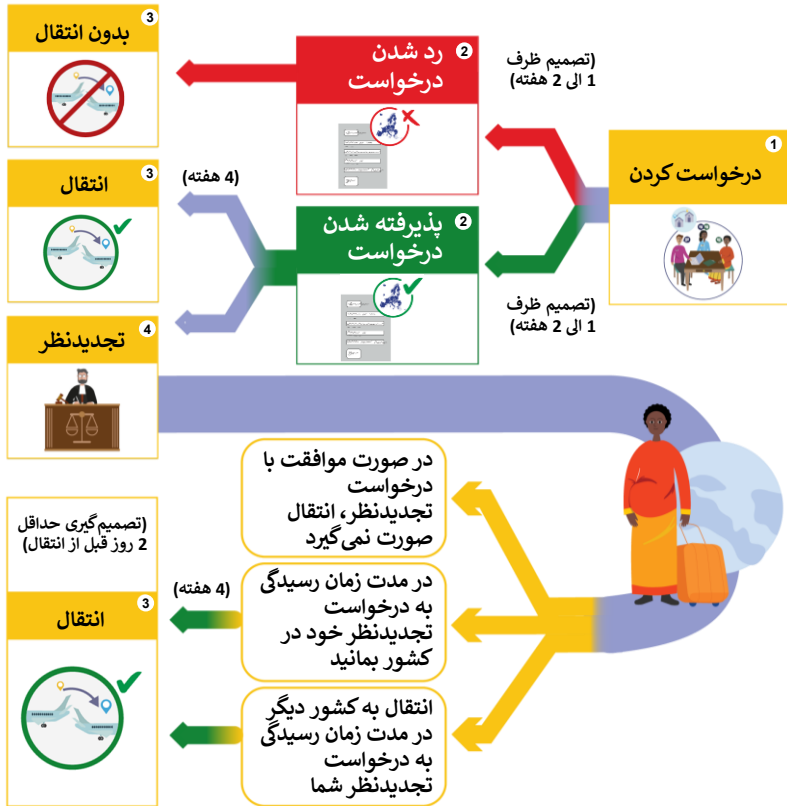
3
بدون انتقال

2
رد شدن درخواست

(تصمیم ظرف 1 الی 2 هفته)

1
درخواست کردن

3
انتقال

(4 هفته)

2
پذیرفته شدن درخواست

(تصمیم ظرف 1 الی 2 هفته)

4
تجدیدنظر

در صورت موافقت با درخواست تجدیدنظر، انتقال صورت نمی‌گیرد

(تصمیم‌گیری حداقل 2 روز قبل از انتقال)

(4 هفته)

3
انتقال

در مدت زمان رسیدگی به درخواست تجدیدنظر خود در کشور بمانید

انتقال به کشور دیگر در مدت زمان رسیدگی به درخواست تجدیدنظر شما